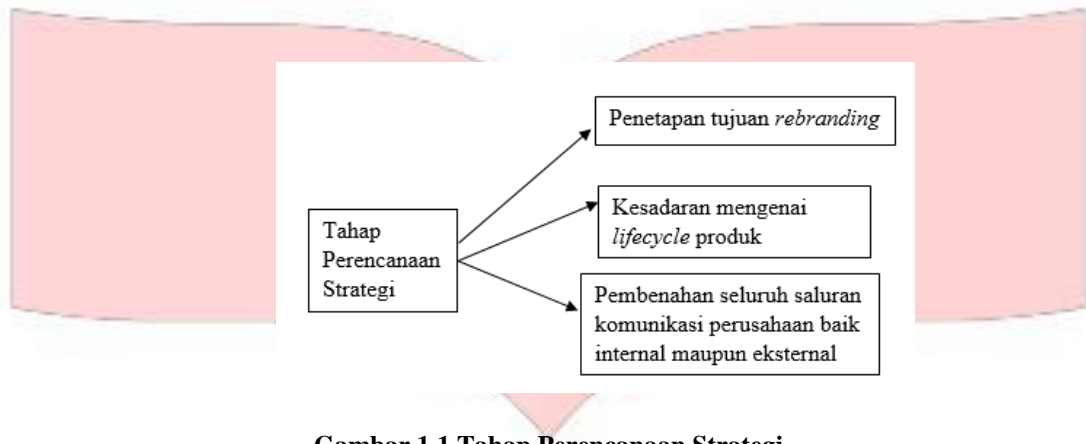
Tahap Perencanaan Strategi

Penetapan tujuan *rebranding*

Kesadaran mengenai *lifecycle* produk

Pembenahan seluruh saluran komunikasi perusahaan baik internal maupun eksternal

**Gambar 1.1 Tahap Perencanaan Strategi**